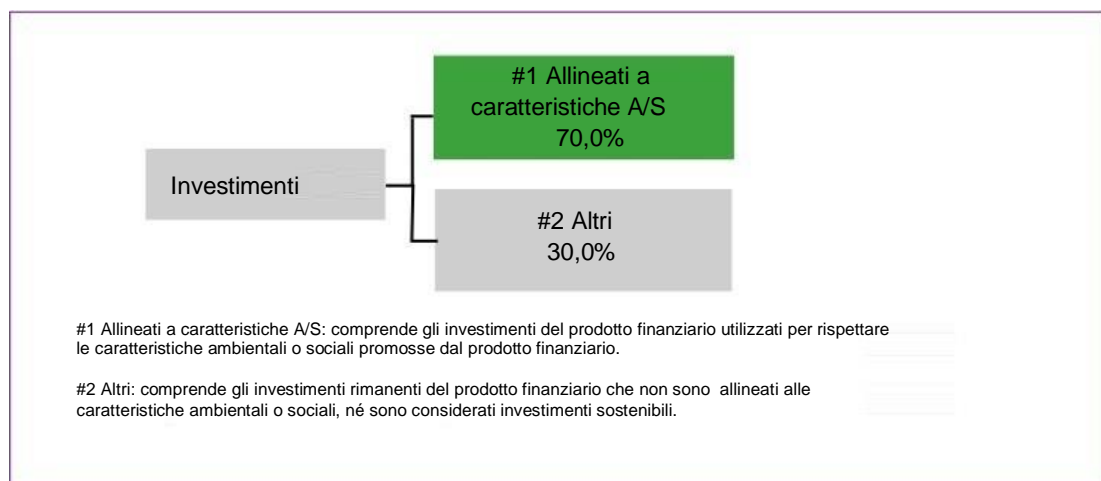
#1 Allineati a caratteristiche A/S
70,0%

Investimenti

#2 Altri
30,0%

#1 Allineati a caratteristiche A/S: comprende gli investimenti del prodotto finanziario utilizzati per rispettare le caratteristiche ambientali o sociali promosse dal prodotto finanziario.

#2 Altri: comprende gli investimenti rimanenti del prodotto finanziario che non sono allineati alle caratteristiche ambientali o sociali, né sono considerati investimenti sostenibili.